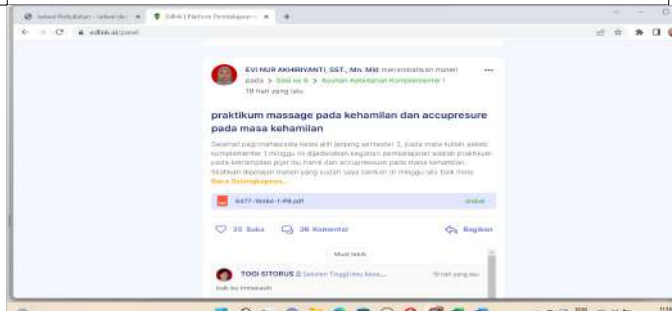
Jadwal Perkuliahan - Jadwal dan... ×
Edlink | Platform Pembelajaran... ×
+
edlink.id/panel

EVI NUR AKHIRIVANTI, SST., Mn. Mid menambahkan materi pada > Sesi ke 6 > Asuhan Kebidanan Komplementer I
10 hari yang lalu

praktikum massage pada kehamilan dan accupresure pada masa kehamilan

Selamat pagi mahasiswa kelas alih jenjang semester 2, pada mata kuliah asuhan komplementer 1 minggu ini dijadwalkan kegiatan pembelajaran adalah praktikum pada kompetensi pijat ibu hamil dan accupresure pada masa kehamilan. Silahkan dipelajari materi yang sudah saya berikan di minggu lalu baik mata
Baca Selengkapnya...

6477-16484-1-PB.pdf
Unduh

35 Suka
36 Komentar
Bagikan

Muat lebih

TOGI SITORUS Sekolah Tinggi Ilmu Kese... 10 hari yang lalu
baik bu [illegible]